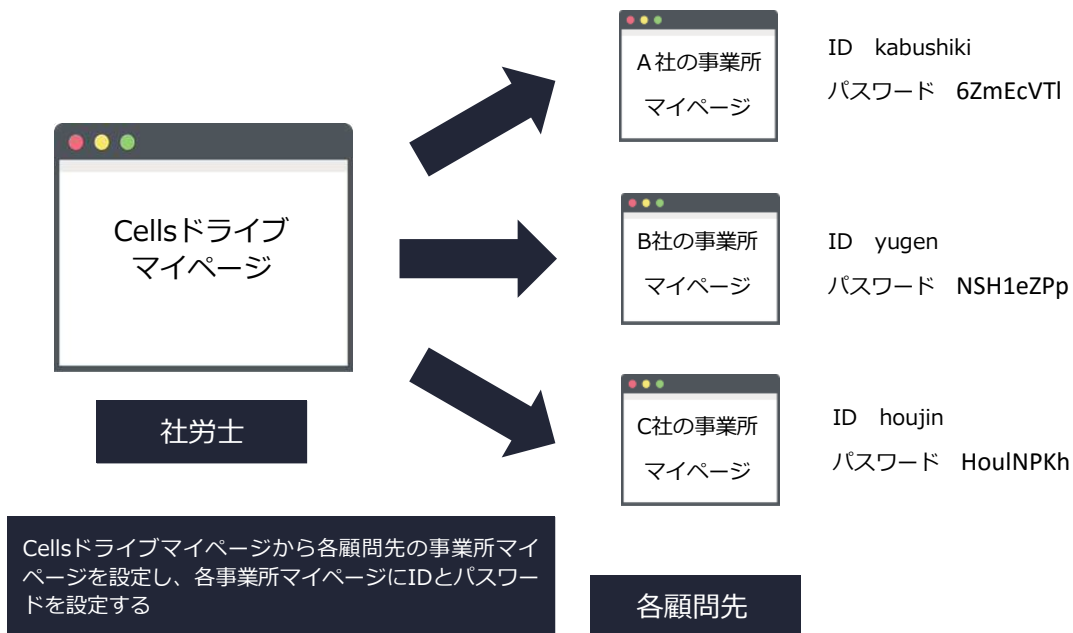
Cellsドライブ
マイページ

社労士

A社の事業所
マイページ

ID kabushiki
パスワード 6ZmEcVTl

B社の事業所
マイページ

ID yugen
パスワード NSH1eZPp

C社の事業所
マイページ

ID houjin
パスワード HoulNPKh

Cellsドライブマイページから各顧問先の事業所マイページを設定し、各事業所マイページにIDとパスワードを設定する

各顧問先